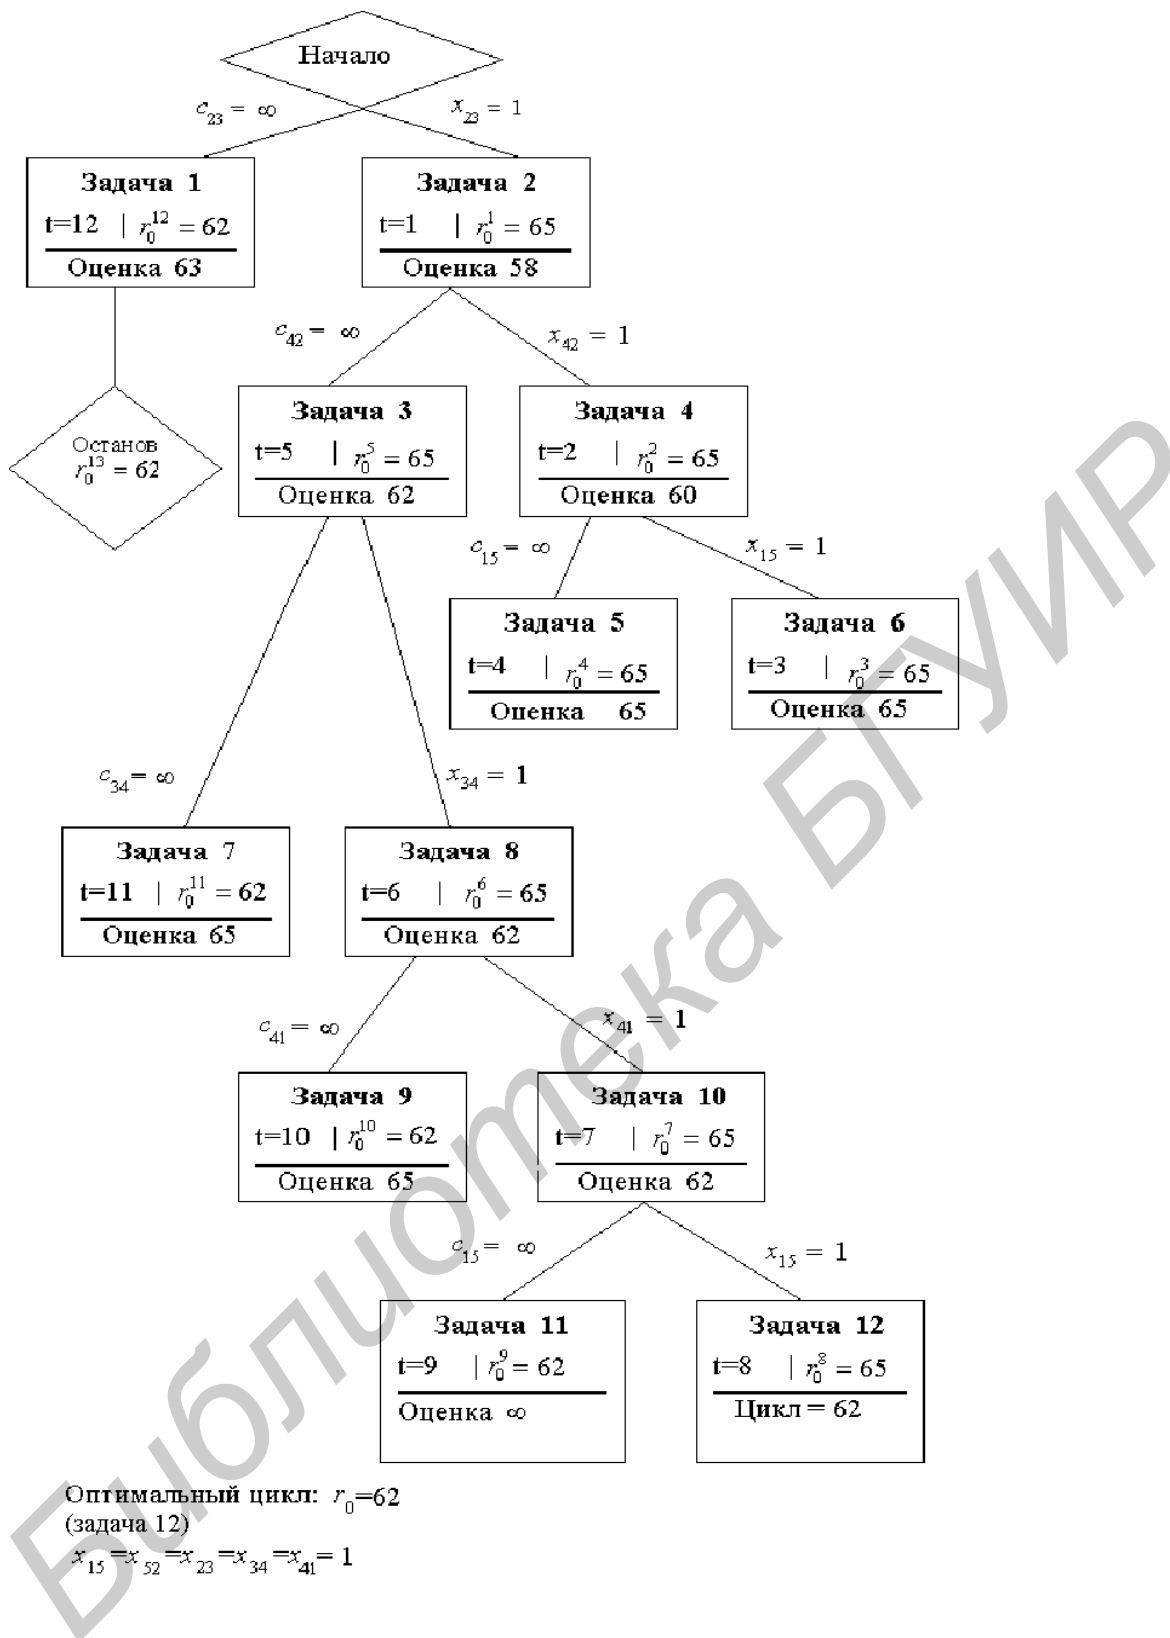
Начало

$c_{23} = \infty$

$x_{23} = 1$

Задача 1
t=12 | $r_0^{12} = 62$
Оценка 63

Задача 2
t=1 | $r_0^{1} = 65$
Оценка 58

Останов
$r_0^{13} = 62$

$c_{42} = \infty$

$x_{42} = 1$

Задача 3
t=5 | $r_0^{5} = 65$
Оценка 62

Задача 4
t=2 | $r_0^{2} = 65$
Оценка 60

$c_{15} = \infty$

$x_{15} = 1$

Задача 5
t=4 | $r_0^{4} = 65$
Оценка 65

Задача 6
t=3 | $r_0^{3} = 65$
Оценка 65

$c_{34} = \infty$

$x_{34} = 1$

Задача 7
t=11 | $r_0^{11} = 62$
Оценка 65

Задача 8
t=6 | $r_0^{6} = 65$
Оценка 62

$c_{41} = \infty$

$x_{41} = 1$

Задача 9
t=10 | $r_0^{10} = 62$
Оценка 65

Задача 10
t=7 | $r_0^{7} = 65$
Оценка 62

$c_{15} = \infty$

$x_{15} = 1$

Задача 11
t=9 | $r_0^{9} = 62$
Оценка $\infty$

Задача 12
t=8 | $r_0^{8} = 65$
Цикл = 62

Оптимальный цикл: $r_0$=62
(задача 12)
$x_{15} = x_{52} = x_{23} = x_{34} = x_{41} = 1$

Библиотека БГУИР